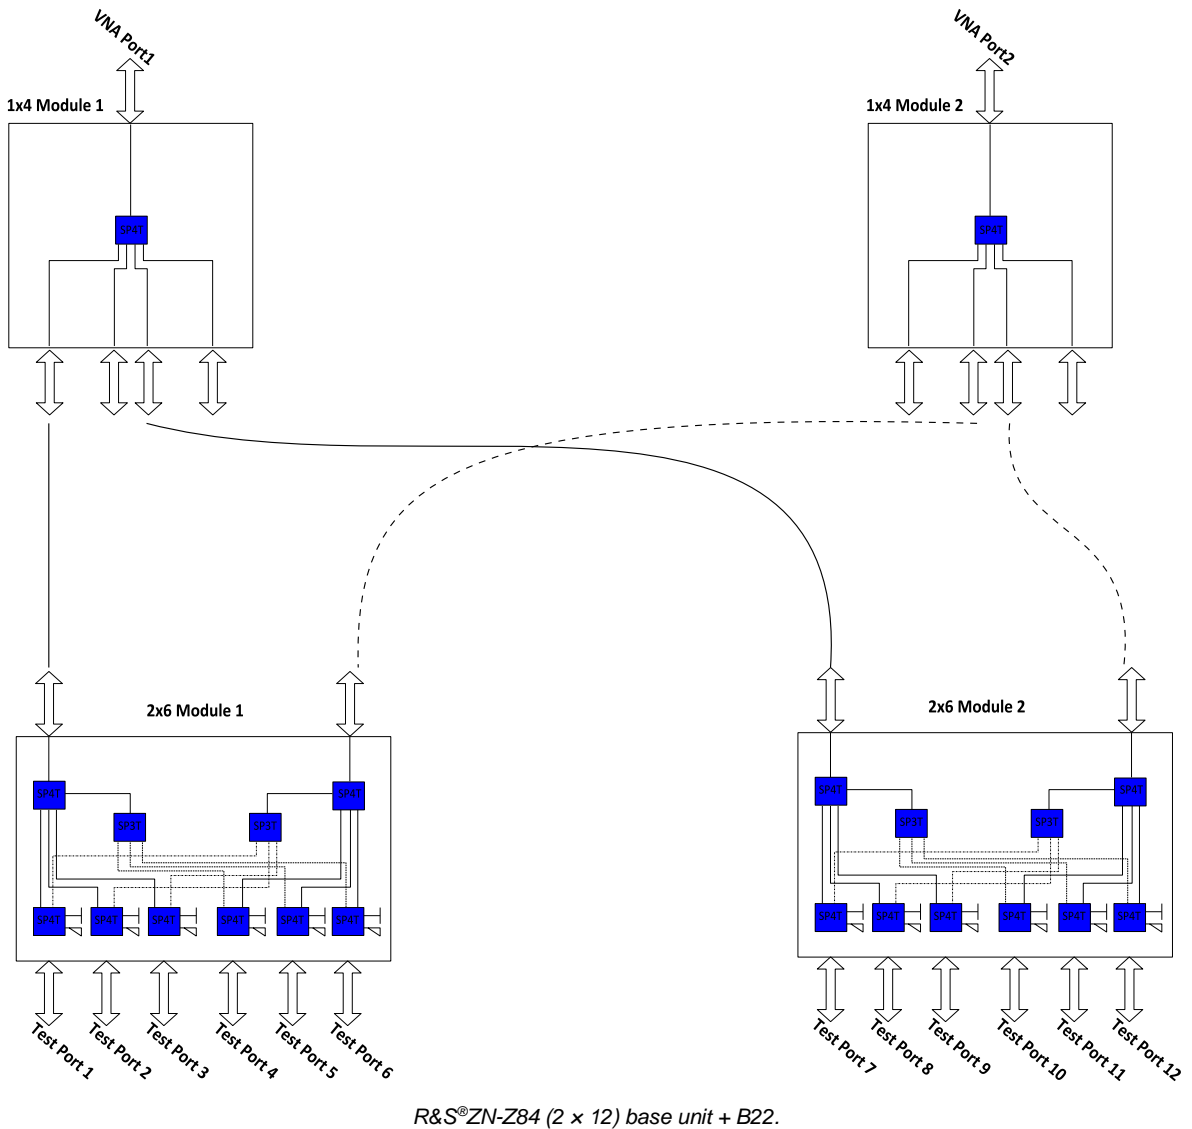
VNA Port1

VNA Port2

1x4 Module 1

1x4 Module 2

SP4T

SP4T

2x6 Module 1

2x6 Module 2

SP4T SP3T SP3T SP4T

SP4T SP4T SP4T SP4T SP4T SP4T

SP4T SP3T SP3T SP4T

SP4T SP4T SP4T SP4T SP4T SP4T

Test Port 1 Test Port 2 Test Port 3 Test Port 4 Test Port 5 Test Port 6

Test Port 7 Test Port 8 Test Port 9 Test Port 10 Test Port 11 Test Port 12

R&S®ZN-Z84 (2 × 12) base unit + B22.